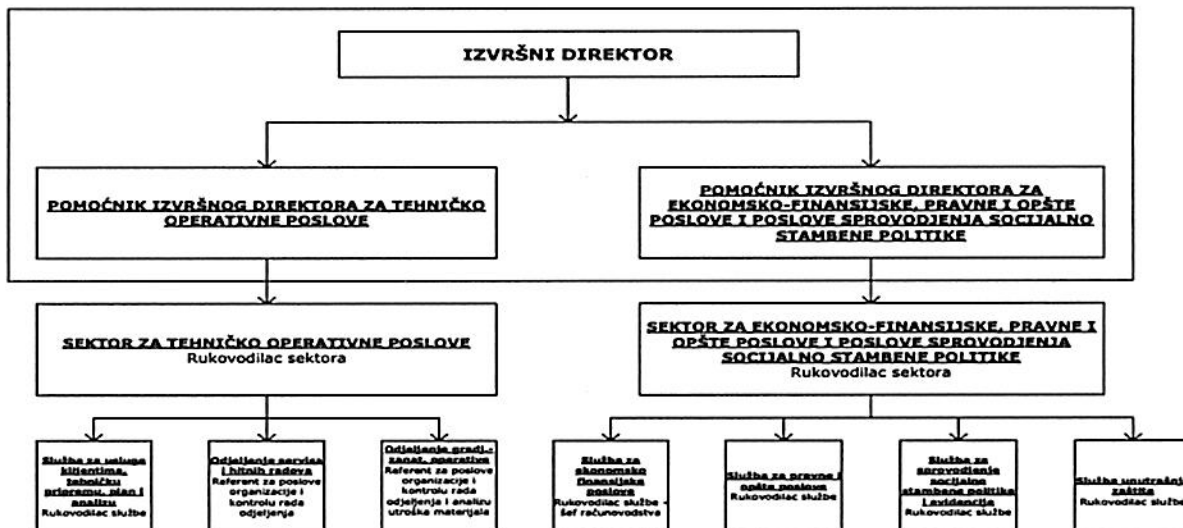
IZVRŠNI DIREKTOR

POMOĆNIK IZVRŠNOG DIREKTORA ZA TEHNIČKO OPERATIVNE POSLOVE

POMOĆNIK IZVRŠNOG DIREKTORA ZA EKONOMSKO-FINANSIJSKE, PRAVNE I OPŠTE POSLOVE I POSLOVE SPROVODJENJA SOCIJALNO STAMBENE POLITIKE

SEKTOR ZA TEHNIČKO OPERATIVNE POSLOVE
Rukovodilac sektora

SEKTOR ZA EKONOMSKO-FINANSIJSKE, PRAVNE I OPŠTE POSLOVE I POSLOVE SPROVODJENJA SOCIJALNO STAMBENE POLITIKE
Rukovodilac sektora

Služba za usluge klijentima, tehničku pripremu, plan i analizu
Rukovodilac službe

Odjeljenje servisa i hitnih radova
Referent za poslove organizacije i kontrolu rada odjeljenja

Odjeljenje gradj.-zanat. operative
Referent za poslove organizacije i kontrolu rada odjeljenja i analizu utroška materijala

Služba za ekonomsko finansijske poslove
Rukovodilac službe - šef računovodstva

Služba za pravne i opšte poslove
Rukovodilac službe

Služba za sprovodjenje socijalne stambene politike i evidencije
Rukovodilac službe

Služba unutrašnje zaštite
Rukovodilac službe